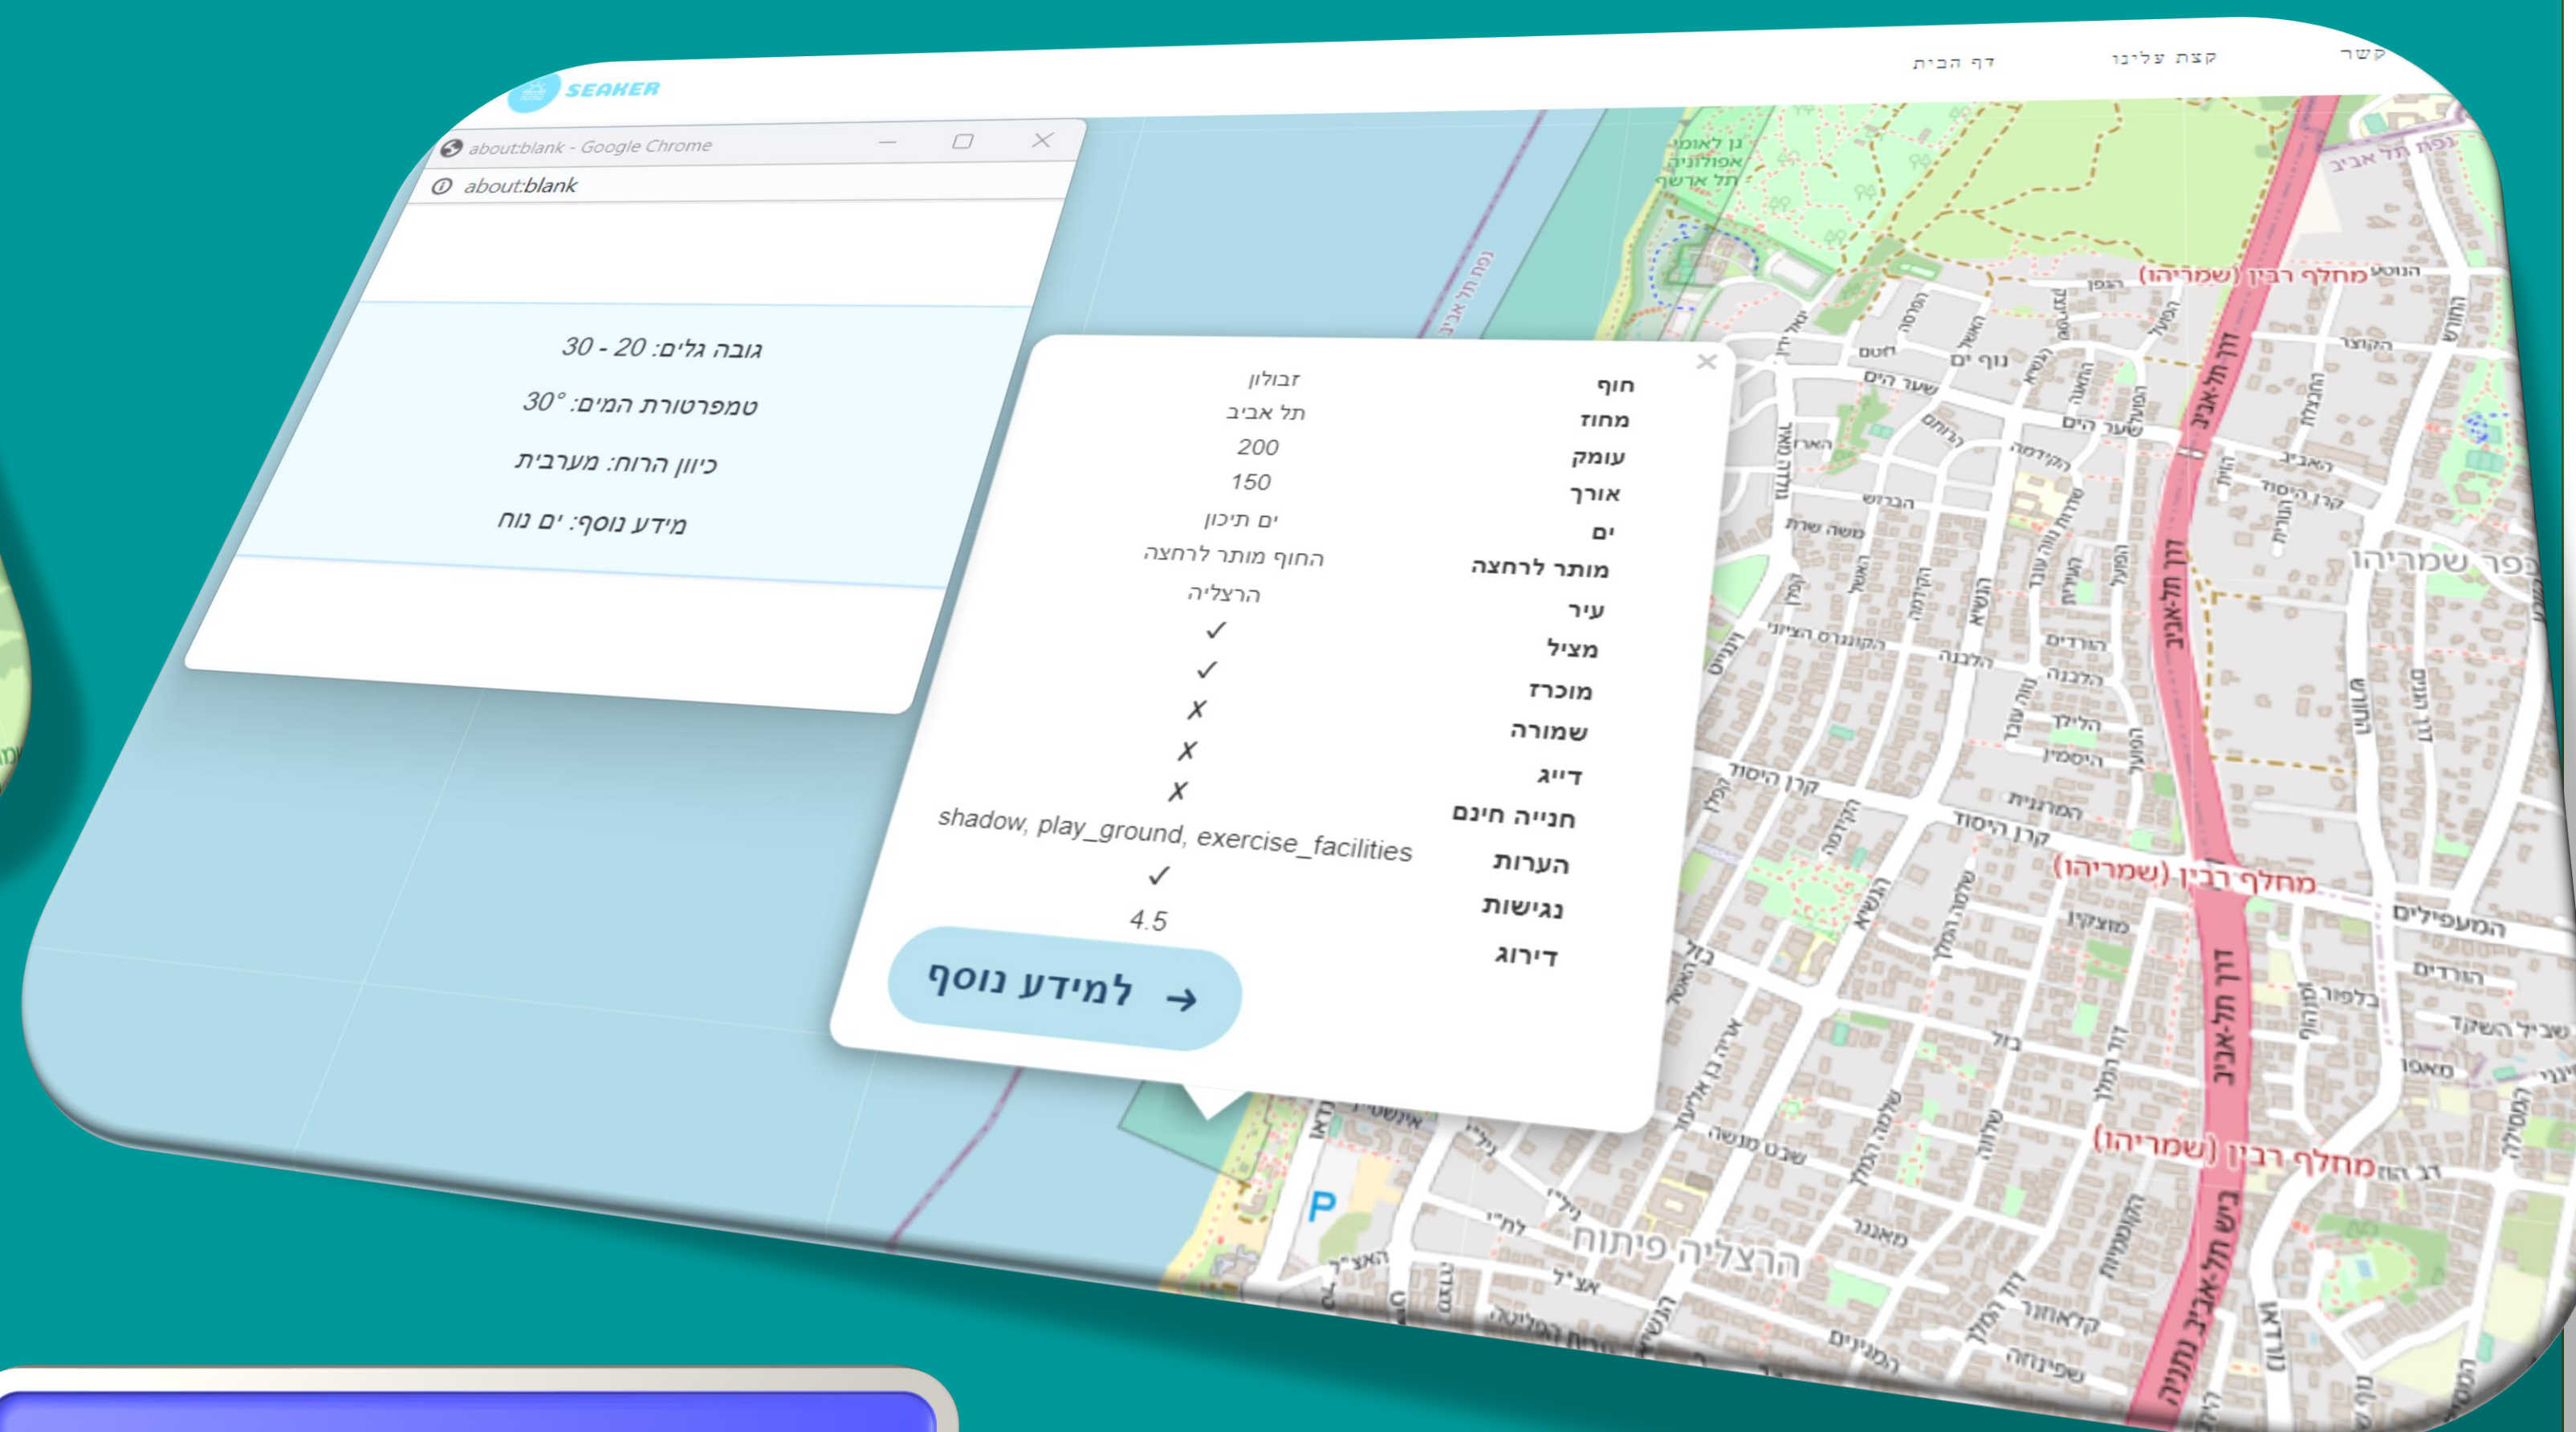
SEAKER

דף הבית
קצת עלינו
קשר

about:blank - Google Chrome
about:blank

גובה גלים: 20 - 30
טמפרטורת המים: 30°
כיוון הרוח: מערבית
מידע נוסף: ים נוח

| | |
|---|---|
| חוף | זבולון |
| מחוז | תל אביב |
| עומק | 200 |
| אורך | 150 |
| ים | ים תיכון |
| מותר לרחצה | החוף מותר לרחצה |
| עיר | הרצליה |
| מציל | ✓ |
| מוכרז | ✓ |
| שמורה | ✗ |
| דייג | ✗ |
| חנייה חינם | ✗ |
| הערות | shadow, play_ground, exercise_facilities |
| נגישות | ✓ |
| דירוג | 4.5 |

למידע נוסף →

גן לאומי אפולוניה תל ארשף
מחלף רבין (שמריהו)
דרך תל-אביב
כפר שמריהו
נוף ים
שער הים
קרן היסוד
הרצליה פיתוח
המעפילים
הורדים
משה שרת
הקונגרס הציוני
הגליל
הנשיא
ניש תל-אביב נתניה